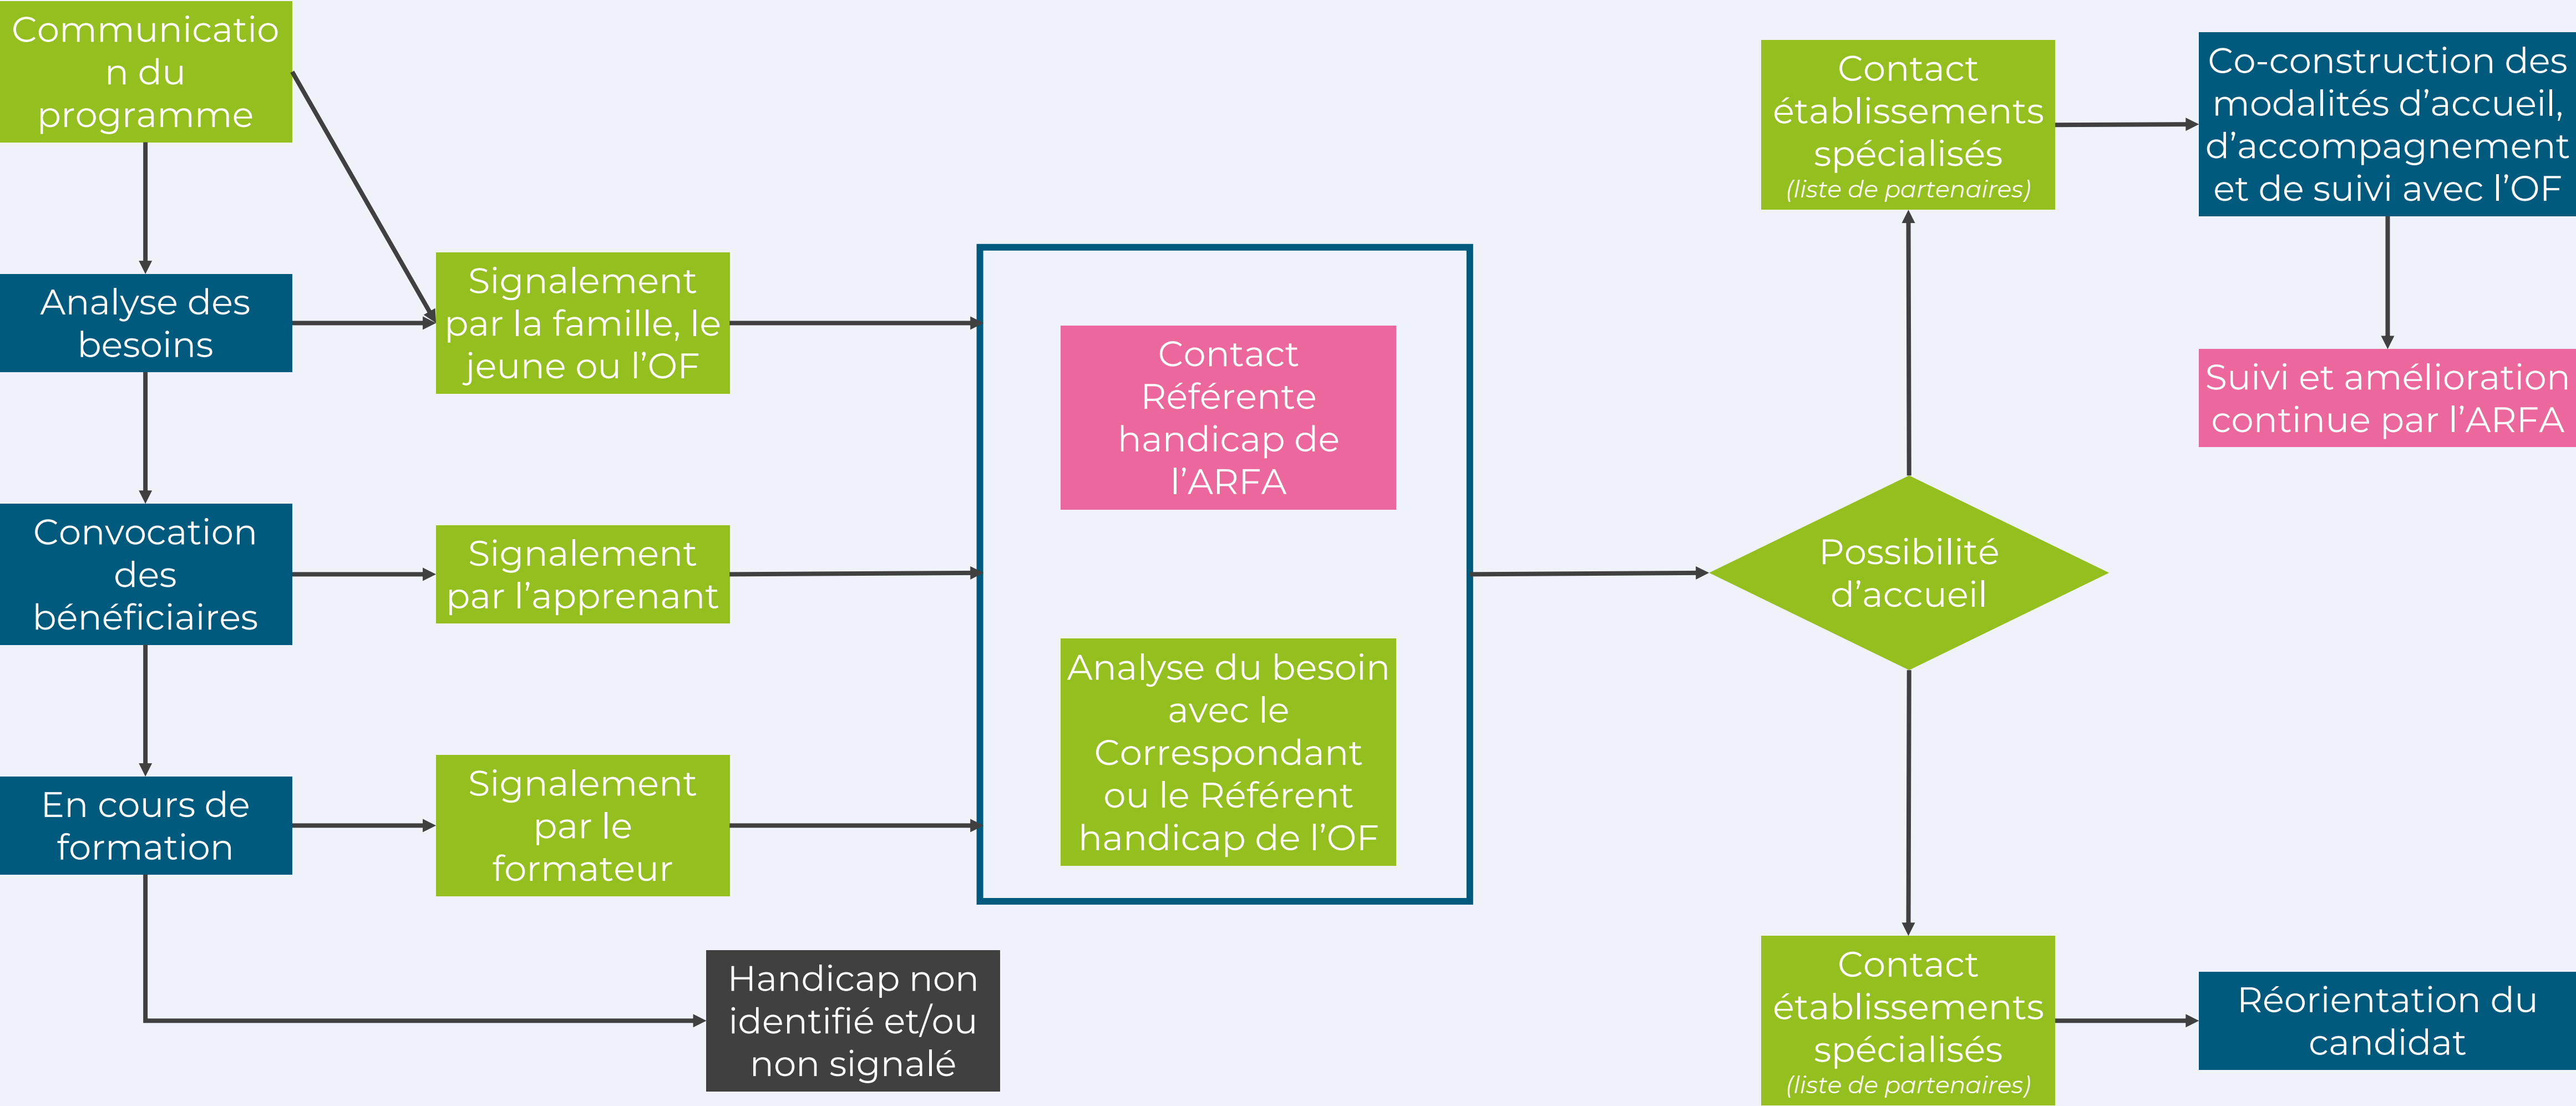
Communication du programme

Analyse des besoins

Convocation des bénéficiaires

En cours de formation

Signalement par la famille, le jeune ou l'OF

Signalement par l'apprenant

Signalement par le formateur

Handicap non identifié et/ou non signalé

Contact Référente handicap de l'ARFA

Analyse du besoin avec le Correspondant ou le Référent handicap de l'OF

Possibilité d'accueil

Contact établissements spécialisés (liste de partenaires)

Co-construction des modalités d'accueil, d'accompagnement et de suivi avec l'OF

Suivi et amélioration continue par l'ARFA

Contact établissements spécialisés (liste de partenaires)

Réorientation du candidat